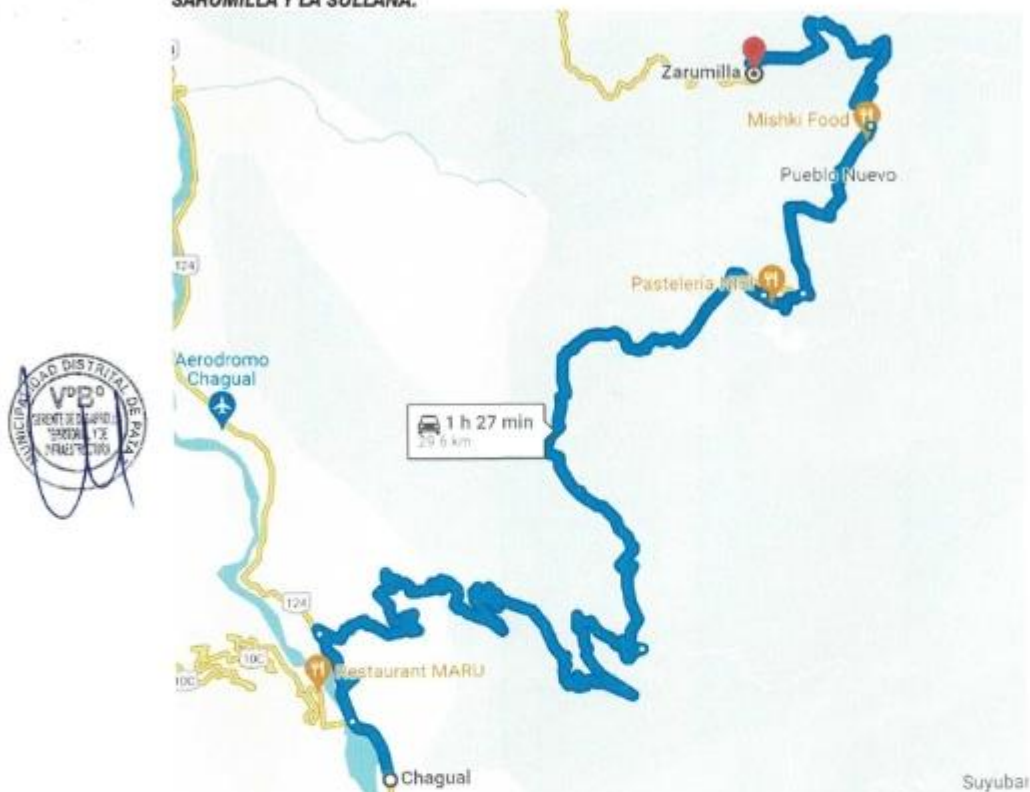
SARUMILLA Y LA SULLANA.

Zarumilla
Mishki Food
Pueblo Nuevo
124
Pastelería Mish
Aerodromo Chagual
1 h 27 min
29.6 km
124
10C
10C
Restaurant MARU
Chagual
Suyubar

MUNICIPALIDAD DISTRITAL DE PATAZ
V°B°
GERENTE DE DESARROLLO TERRITORIAL Y DE INFRAESTRUCTURA